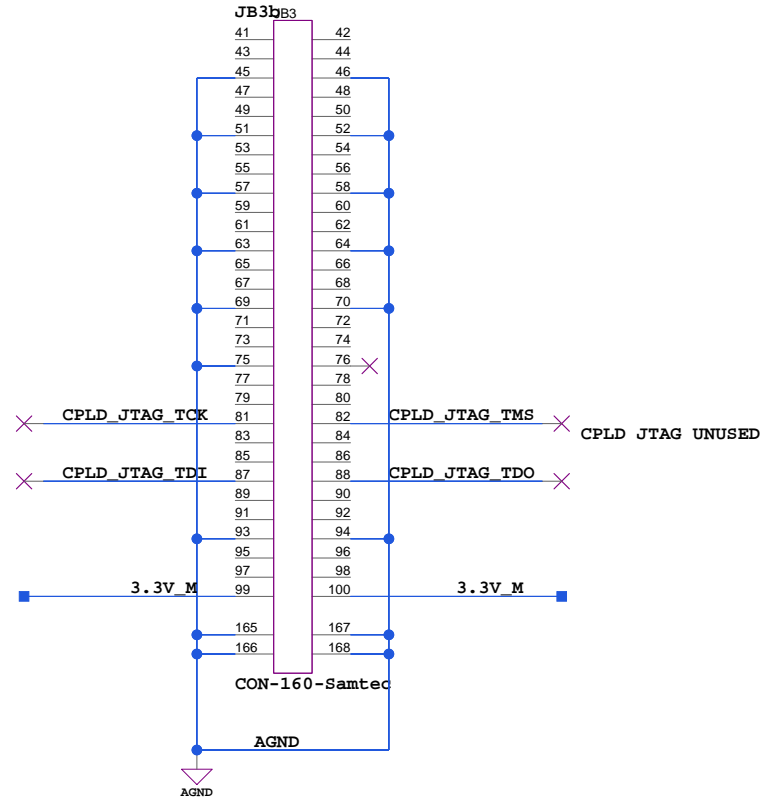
JB3b
JB3

| 41 | 42 |
|---|---|
| 43 | 44 |
| 45 | 46 |
| 47 | 48 |
| 49 | 50 |
| 51 | 52 |
| 53 | 54 |
| 55 | 56 |
| 57 | 58 |
| 59 | 60 |
| 61 | 62 |
| 63 | 64 |
| 65 | 66 |
| 67 | 68 |
| 69 | 70 |
| 71 | 72 |
| 73 | 74 |
| 75 | 76 |
| 77 | 78 |
| 79 | 80 |
| 81 | 82 |
| 83 | 84 |
| 85 | 86 |
| 87 | 88 |
| 89 | 90 |
| 91 | 92 |
| 93 | 94 |
| 95 | 96 |
| 97 | 98 |
| 99 | 100 |
| 165 | 167 |
| 166 | 168 |

CPLD_JTAG_TCK
CPLD_JTAG_TMS
CPLD JTAG UNUSED
CPLD_JTAG_TDI
CPLD_JTAG_TDO
3.3V_M
3.3V_M
CON-160-Samtec
AGND
AGND